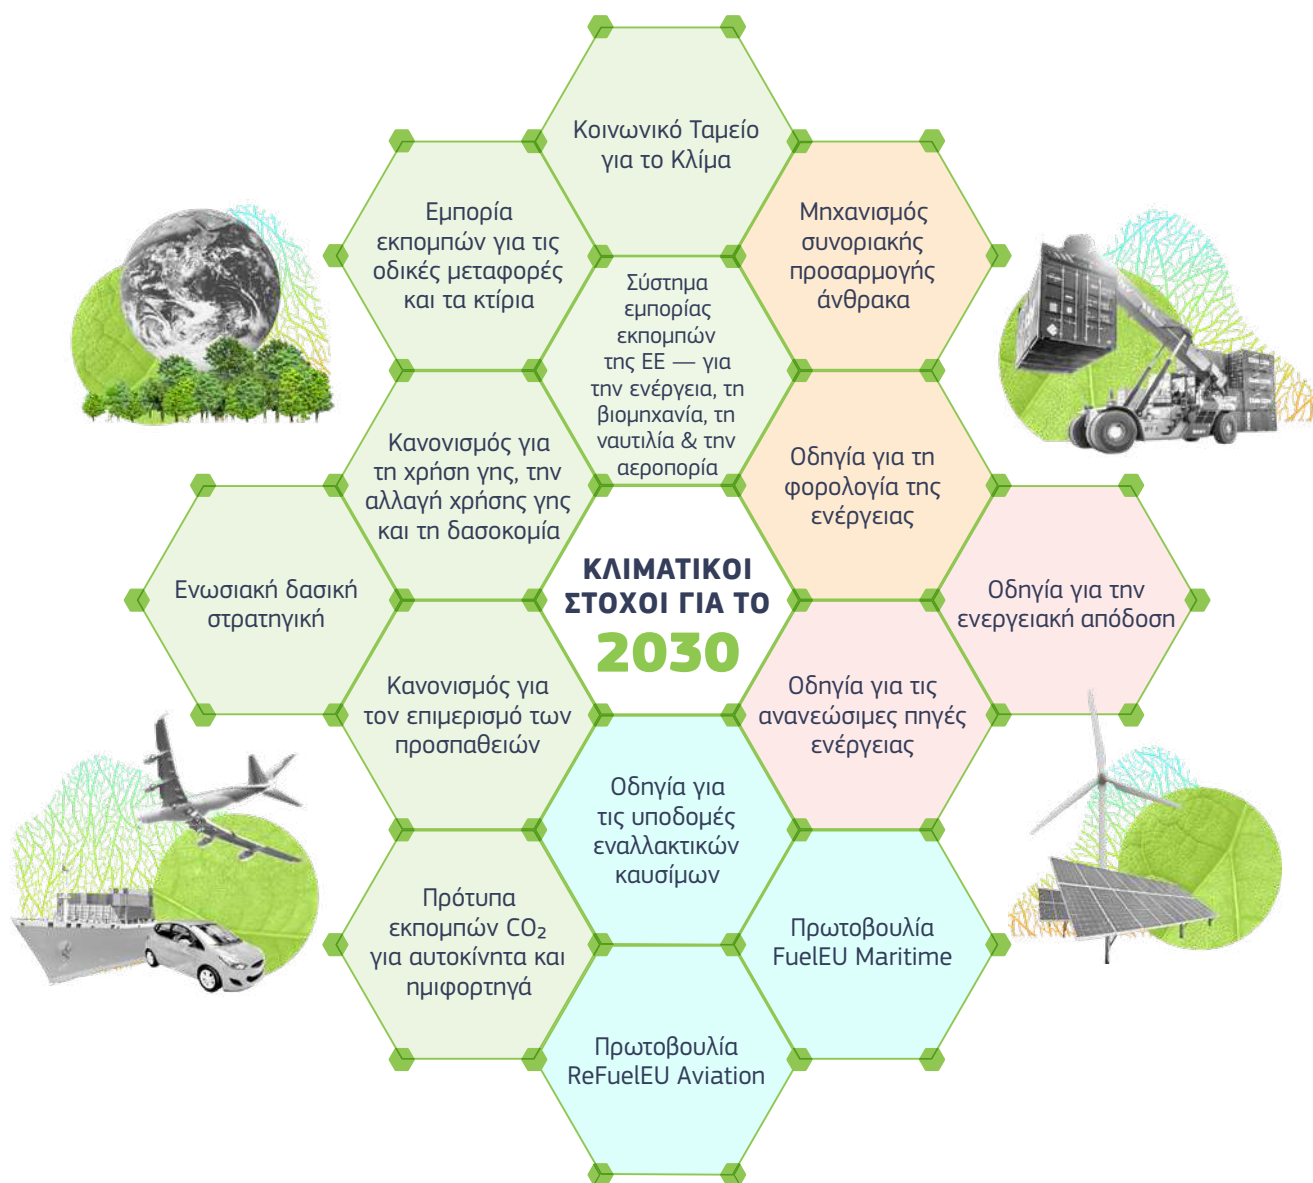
Κοινωνικό Ταμείο για το Κλίμα

Εμπορία εκπομπών για τις οδικές μεταφορές και τα κτίρια

Μηχανισμός συνοριακής προσαρμογής άνθρακα

Σύστημα εμπορίας εκπομπών της ΕΕ — για την ενέργεια, τη βιομηχανία, τη ναυτιλία & την αεροπορία

Κανονισμός για τη χρήση γης, την αλλαγή χρήσης γης και τη δασοκομία

Οδηγία για τη φορολογία της ενέργειας

Ενωσιακή δασική στρατηγική

ΚΛΙΜΑΤΙΚΟΙ ΣΤΟΧΟΙ ΓΙΑ ΤΟ 2030

Οδηγία για την ενεργειακή απόδοση

Κανονισμός για τον επιμερισμό των προσπαθειών

Οδηγία για τις ανανεώσιμες πηγές ενέργειας

Οδηγία για τις υποδομές εναλλακτικών καυσίμων

Πρότυπα εκπομπών $CO_2$ για αυτοκίνητα και ημιφορτηγά

Πρωτοβουλία FuelEU Maritime

Πρωτοβουλία ReFuelEU Aviation